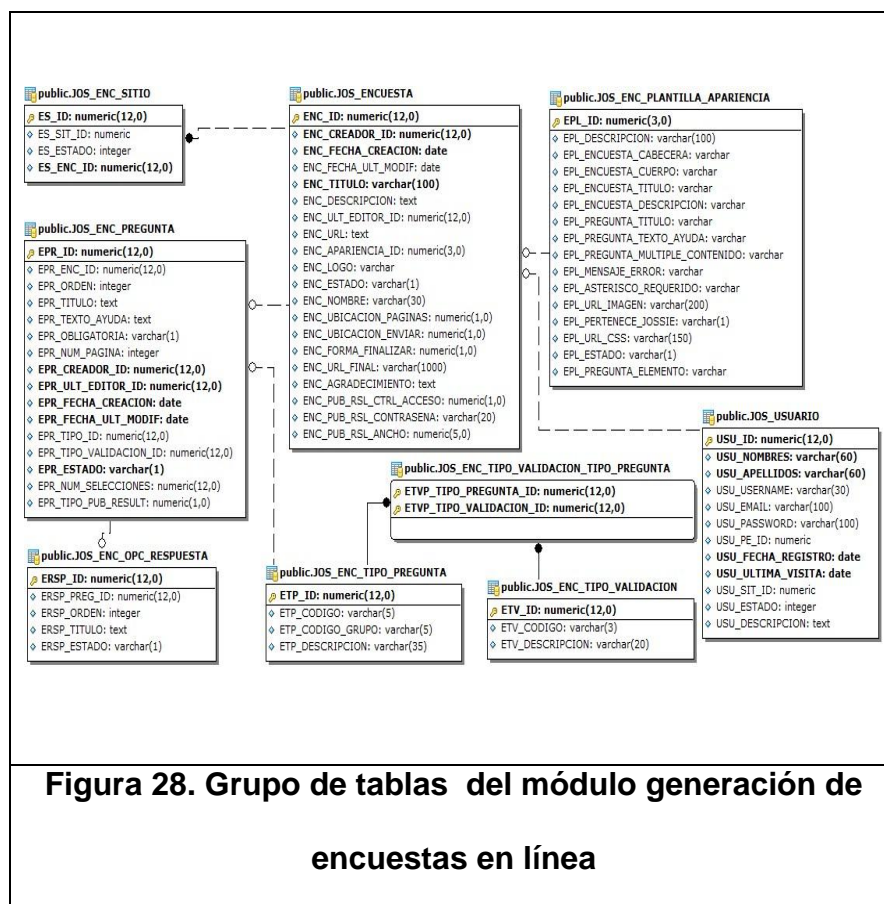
public.JOS_ENC_SITIO
ES_ID: numeric(12,0)
ES_SIT_ID: numeric
ES_ESTADO: integer
ES_ENC_ID: numeric(12,0)

public.JOS_ENCUESTA
ENC_ID: numeric(12,0)
ENC_CREADOR_ID: numeric(12,0)
ENC_FECHA_CREACION: date
ENC_FECHA_ULT_MODIF: date
ENC_TITULO: varchar(100)
ENC_DESCRIPCION: text
ENC_ULT_EDITOR_ID: numeric(12,0)
ENC_URL: text
ENC_APARIENCIA_ID: numeric(3,0)
ENC_LOGO: varchar
ENC_ESTADO: varchar(1)
ENC_NOMBRE: varchar(30)
ENC_UBICACION_PAGINAS: numeric(1,0)
ENC_UBICACION_ENVIAR: numeric(1,0)
ENC_FORMA_FINALIZAR: numeric(1,0)
ENC_URL_FINAL: varchar(1000)
ENC_AGRADECIMIENTO: text
ENC_PUB_RSL_CTRL_ACCESO: numeric(1,0)
ENC_PUB_RSL_CONTRASENA: varchar(20)
ENC_PUB_RSL_ANCHO: numeric(5,0)

public.JOS_ENC_PLANTILLA_APARIENCIA
EPL_ID: numeric(3,0)
EPL_DESCRIPCION: varchar(100)
EPL_ENCUESTA_CABECERA: varchar
EPL_ENCUESTA_CUERPO: varchar
EPL_ENCUESTA_TITULO: varchar
EPL_ENCUESTA_DESCRIPCION: varchar
EPL_PREGUNTA_TITULO: varchar
EPL_PREGUNTA_TEXTO_AYUDA: varchar
EPL_PREGUNTA_MULTIPLE_CONTENIDO: varchar
EPL_MENSAJE_ERROR: varchar
EPL_ASTERISCO_REQUERIDO: varchar
EPL_URL_IMAGEN: varchar(200)
EPL_PERTENECE_JOSSIE: varchar(1)
EPL_URL_CSS: varchar(150)
EPL_ESTADO: varchar(1)
EPL_PREGUNTA_ELEMENTO: varchar

public.JOS_ENC_PREGUNTA
EPR_ID: numeric(12,0)
EPR_ENC_ID: numeric(12,0)
EPR_ORDEN: integer
EPR_TITULO: text
EPR_TEXTO_AYUDA: text
EPR_OBLIGATORIA: varchar(1)
EPR_NUM_PAGINA: integer
EPR_CREADOR_ID: numeric(12,0)
EPR_ULT_EDITOR_ID: numeric(12,0)
EPR_FECHA_CREACION: date
EPR_FECHA_ULT_MODIF: date
EPR_TIPO_ID: numeric(12,0)
EPR_TIPO_VALIDACION_ID: numeric(12,0)
EPR_ESTADO: varchar(1)
EPR_NUM_SELECCIONES: numeric(12,0)
EPR_TIPO_PUB_RESULT: numeric(1,0)

public.JOS_USUARIO
USU_ID: numeric(12,0)
USU_NOMBRES: varchar(60)
USU_APELLIDOS: varchar(60)
USU_USERNAME: varchar(30)
USU_EMAIL: varchar(100)
USU_PASSWORD: varchar(100)
USU_PE_ID: numeric
USU_FECHA_REGISTRO: date
USU_ULTIMA_VISITA: date
USU_SIT_ID: numeric
USU_ESTADO: integer
USU_DESCRIPCION: text

public.JOS_ENC_TIPO_VALIDACION_TIPO_PREGUNTA
ETVP_TIPO_PREGUNTA_ID: numeric(12,0)
ETVP_TIPO_VALIDACION_ID: numeric(12,0)

public.JOS_ENC_OPC_RESPUESTA
ERSP_ID: numeric(12,0)
ERSP_PREG_ID: numeric(12,0)
ERSP_ORDEN: integer
ERSP_TITULO: text
ERSP_ESTADO: varchar(1)

public.JOS_ENC_TIPO_PREGUNTA
ETP_ID: numeric(12,0)
ETP_CODIGO: varchar(5)
ETP_CODIGO_GRUPO: varchar(5)
ETP_DESCRIPCION: varchar(35)

public.JOS_ENC_TIPO_VALIDACION
ETV_ID: numeric(12,0)
ETV_CODIGO: varchar(3)
ETV_DESCRIPCION: varchar(20)

Figura 28. Grupo de tablas del módulo generación de encuestas en línea